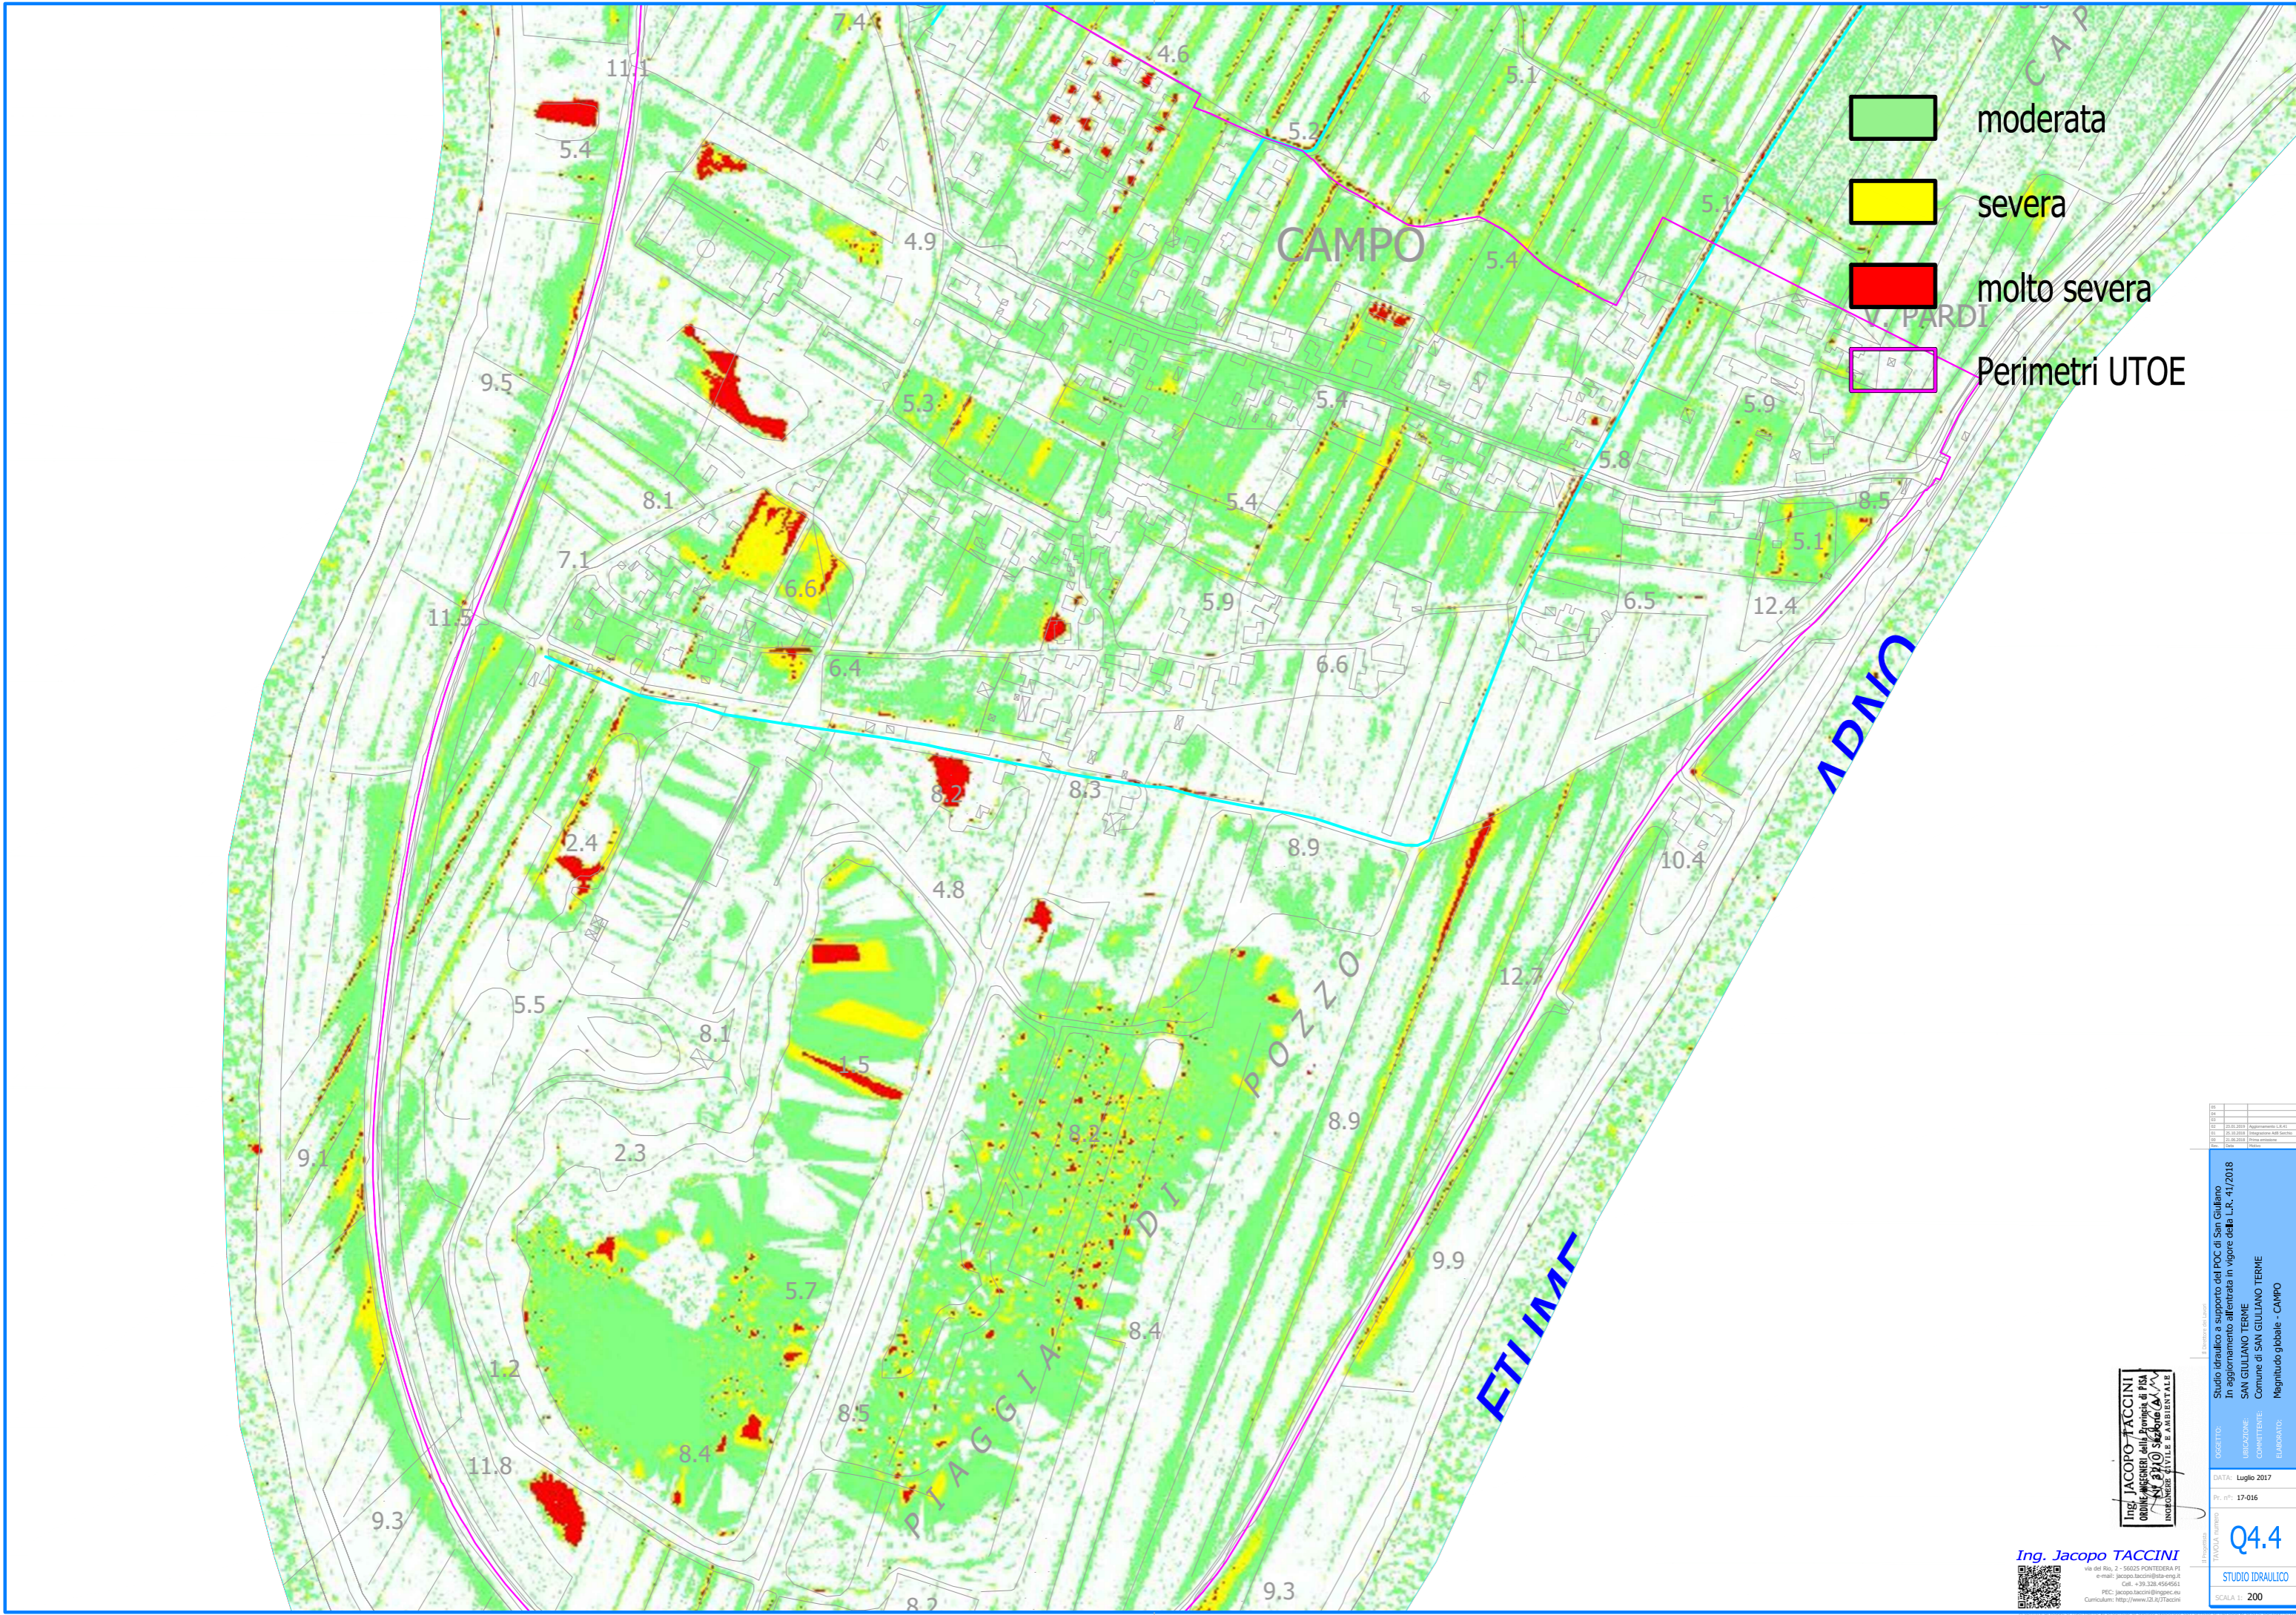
moderata

severa

molto severa

Perimetri UTOE

CAMPO

V. PARDI

CAP

ARNO

FIUME

PIAGGIA DI POZZO

7.4
4.6
5.1
11.1
5.2
5.4
5.1
4.9
5.4
9.5
5.3
5.4
5.9
5.8
8.1
5.4
8.5
7.1
6.6
5.1
11.5
5.9
6.5
12.4
6.4
6.6
8.2
8.3
2.4
8.9
10.4
4.8
12.7
5.5
8.1
1.5
8.9
9.1
2.3
8.2
9.9
5.7
8.4
1.2
8.5
11.8
8.4
9.3
9.3
8.2

Studio idraulico a supporto del POC di San Giuliano
In aggiornamento all'entrata in vigore della L.R. 41/2018
SAN GIULIANO TERME
Comune di SAN GIULIANO TERME
Magnitudo globale - CAMPO

DATA: Luglio 2017
Pr. n°: 17-016

Q4.4

STUDIO IDRAULICO

SCALA 1: 200

Ing. JACOPO TACCINI
ORDINE INGEGNERI della Provincia di PISA
INGEGNERE CIVILE E AMBIENTALE

Ing. Jacopo TACCINI
via del Rio, 2 - 56025 PONTEDERA PI